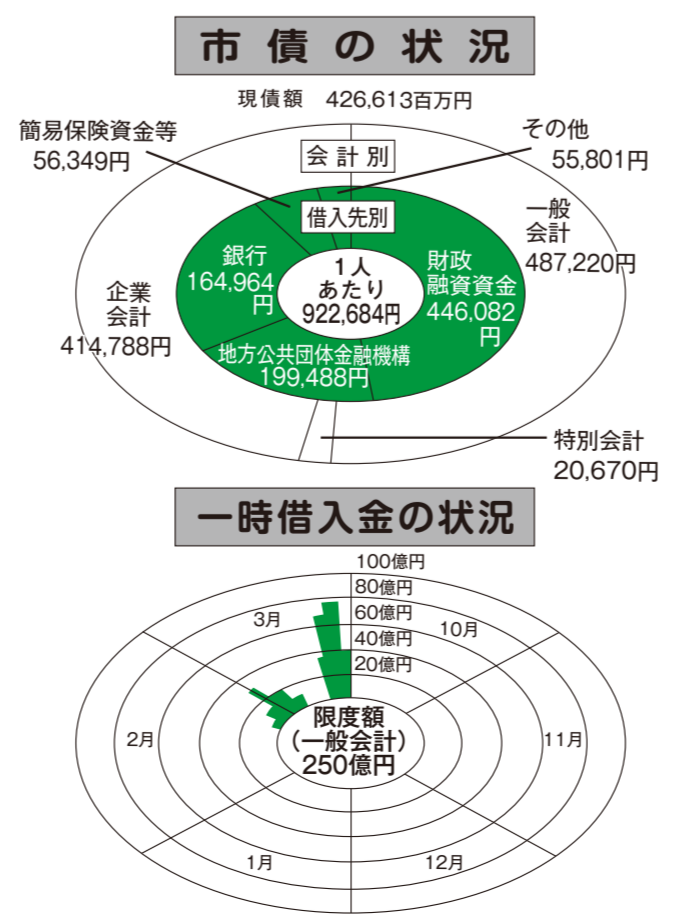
市債の状況

現債額　426,613百万円

簡易保険資金等
56,349円

その他
55,801円

会計別

借入先別

一般会計
487,220円

銀行
164,964円

1人あたり
922,684円

財政融資資金
446,082円

企業会計
414,788円

地方公共団体金融機構
199,488円

特別会計
20,670円

一時借入金の状況

100億円
80億円
60億円
40億円
20億円

3月
10月
2月
11月
1月
12月

限度額
(一般会計)
250億円